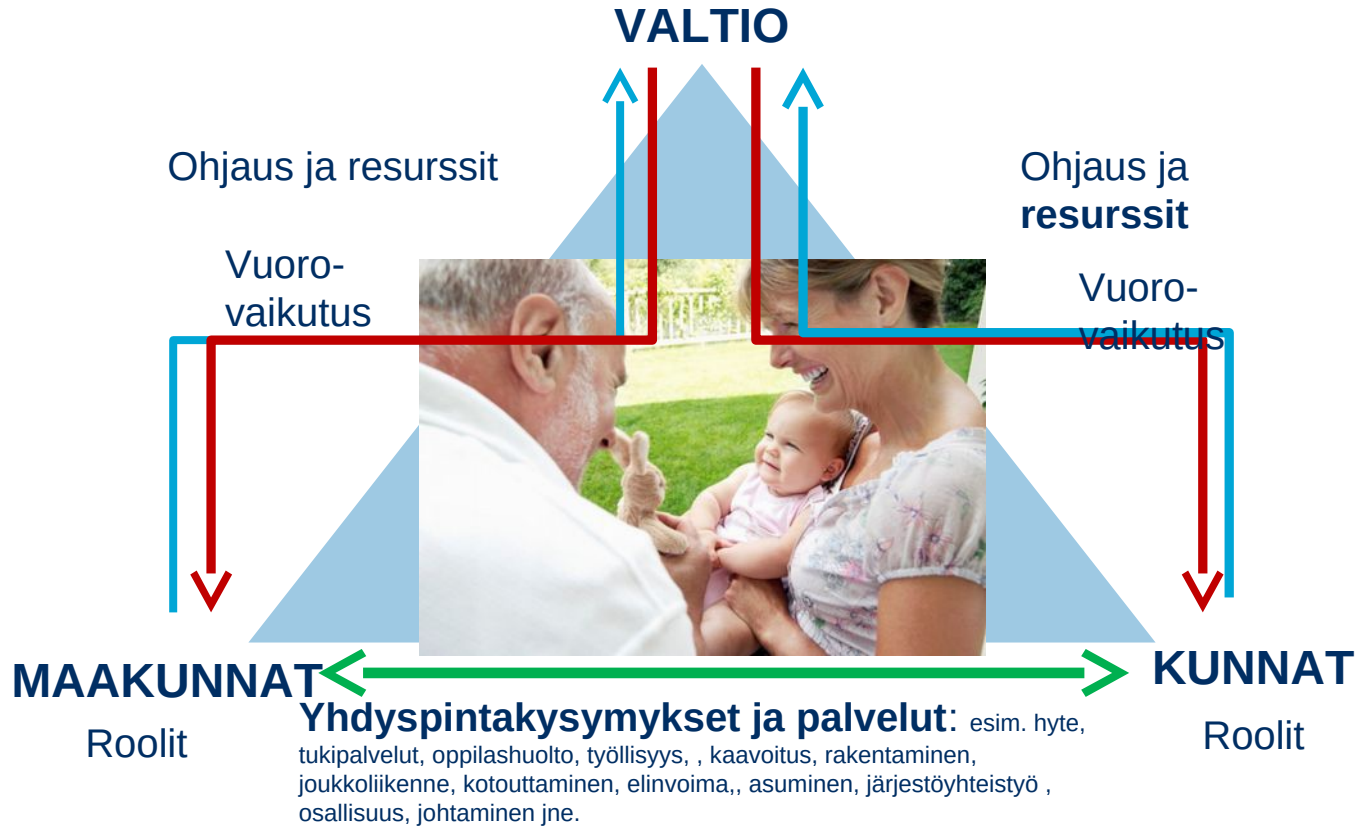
VALTIO

Ohjaus ja resurssit

Ohjaus ja **resurssit**

Vuoro-vaikutus

Vuoro-vaikutus

MAAKUNNAT
Roolit

KUNNAT
Roolit

**Yhdyspintakysymykset ja palvelut**: esim. hyte, tukipalvelut, oppilashuolto, työllisyys, , kaavoitus, rakentaminen, joukkoliikenne, kotouttaminen, elinvoima,, asuminen, järjestöyhteistyö , osallisuus, johtaminen jne.